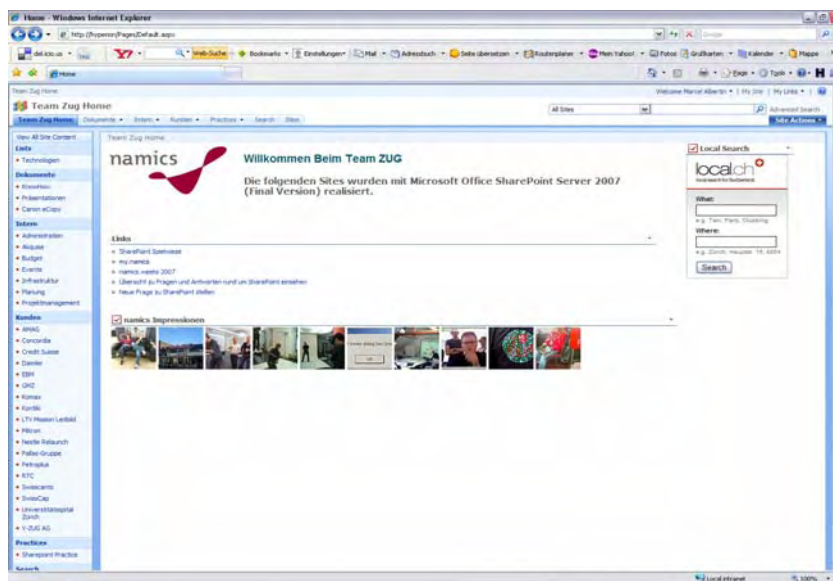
Home - Windows Internet Explorer

http://hyperion/Pages/Default.aspx

Google

del.icio.us

Y! Web-Suche Bookmarks Einstellungen Mail Adressbuch Seite übersetzen Routenplaner Mein Yahoo! Fotos Grußkarten Kalender Mappe

Home

Seite Extras

Team Zug Home

Welcome Marcel Albertin | My Site | My Links

Team Zug Home

Team Zug Home Dokumente Intern Kunden Practices Search Sites

All Sites

Advanced Search

Site Actions

View All Site Content

Lists
• Technologien

Dokumente
• KnowHow
• Präsentationen
• Canon eCopy

Intern
• Administration
• Akquise
• Budget
• Events
• Infrastruktur
• Planung
• Projektmanagement

Kunden
• AMAG
• Concordia
• Credit Suisse
• Daimler
• EBM
• GHZ
• Komax
• Kordiki
• LTV Mission Leitbild
• Mitron
• Nestle Relaunch
• Pallas-Gruppe
• Petroplus
• RTC
• Swisscanto
• SwissCap
• Universitätsspital Zürich
• V-ZUG AG

Practices
• Sharepoint Practice

Search

Team Zug Home

namics

Willkommen Beim Team ZUG

Die folgenden Sites wurden mit Microsoft Office SharePoint Server 2007 (Final Version) realisiert.

Links
• SharePoint Spielwiese
• my.namics
• namics weekz 2007
• Übersicht zu Fragen und Antworten rund um SharePoint einsehen
• Neue Frage zu SharePoint stellen

namics Impressionen

Local Search

local.ch

What:
e.g. Taxi, Paris, Stuckling

Where:
e.g. Zürich, Hauptstr. 18, 8004

Search

Local intranet

100%